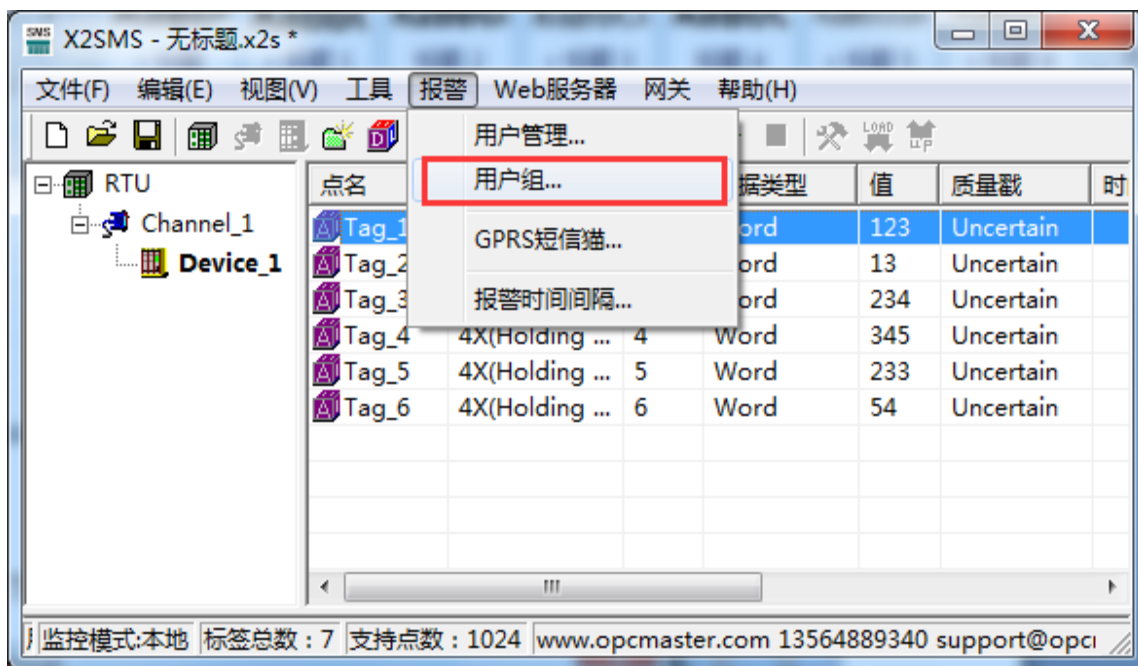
X2SMS - 无标题.x2s *

文件(F) 编辑(E) 视图(V) 工具 报警 Web服务器 网关 帮助(H)

用户管理...
用户组...
GPRS短信猫...
报警时间间隔...

RTU
Channel_1
Device_1

| 点名 | | | 据类型 | 值 | 质量戳 | 时 |
|---|---|---|---|---|---|---|
| Tag_1 | | | ord | 123 | Uncertain | |
| Tag_2 | | | ord | 13 | Uncertain | |
| Tag_3 | | | ord | 234 | Uncertain | |
| Tag_4 | 4X(Holding ... | 4 | Word | 345 | Uncertain | |
| Tag_5 | 4X(Holding ... | 5 | Word | 233 | Uncertain | |
| Tag_6 | 4X(Holding ... | 6 | Word | 54 | Uncertain | |

监控模式:本地 标签总数 : 7 支持点数 : 1024 www.opcmaster.com 13564889340 support@opc